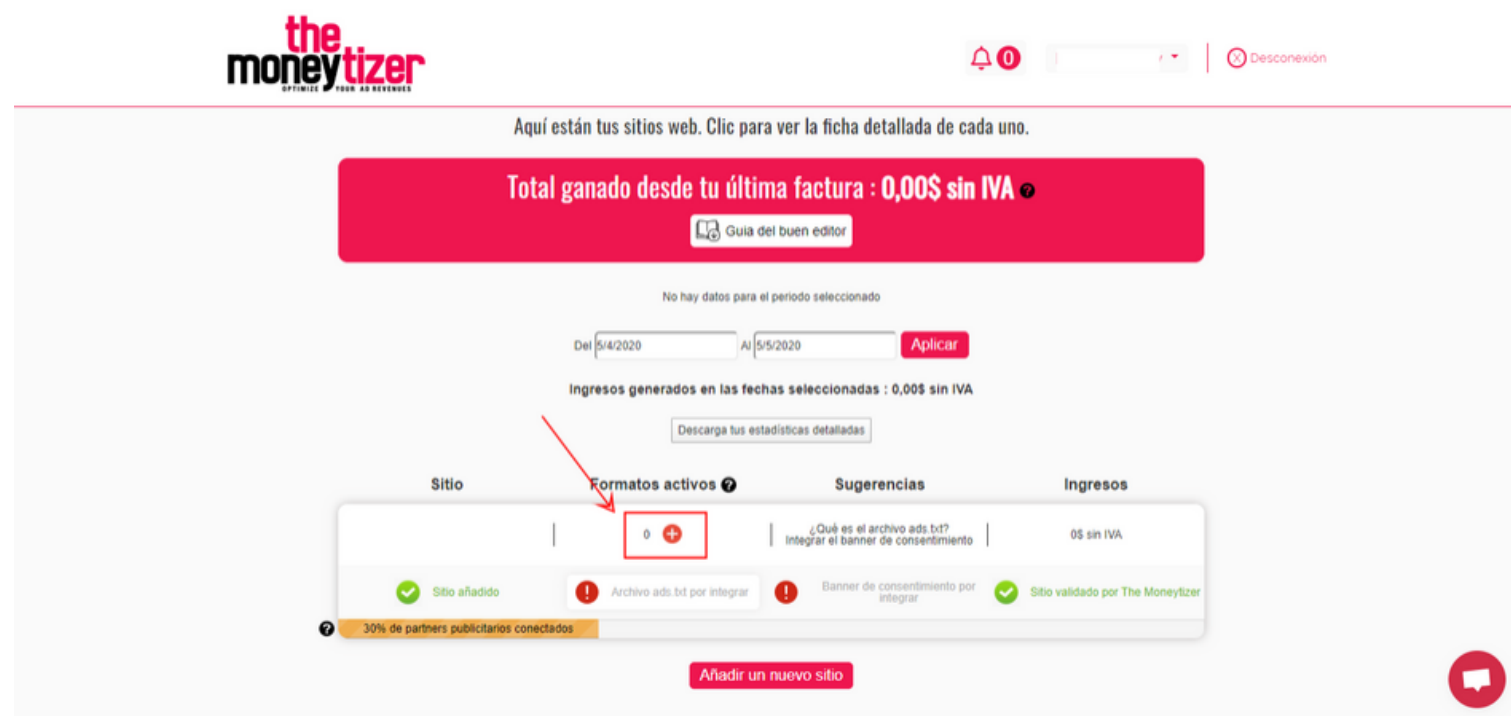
the moneytizer
OPTIMIZE YOUR AD REVENUES

0

Desconexión

Aquí están tus sitios web. Clic para ver la ficha detallada de cada uno.

Total ganado desde tu última factura : 0,00$ sin IVA

Guia del buen editor

No hay datos para el periodo seleccionado

Del 5/4/2020 Al 5/5/2020 Aplicar

Ingresos generados en las fechas seleccionadas : 0,00$ sin IVA

Descarga tus estadísticas detalladas

| Sitio | Formatos activos | Sugerencias | Ingresos |
|---|---|---|---|
| | 0 | ¿Qué es el archivo ads.txt? Integrar el banner de consentimiento | 0$ sin IVA |

Sitio añadido

Archivo ads.txt por integrar

Banner de consentimiento por integrar

Sitio validado por The Moneytizer

30% de partners publicitarios conectados

Añadir un nuevo sitio